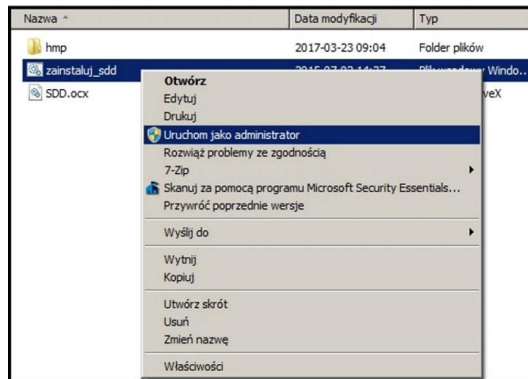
| Nazwa | Data modyfikacji | Typ |
|---|---|---|
| hmp | 2017-03-23 09:04 | Folder plików |
| zainstaluj_sdd | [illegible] | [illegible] Windo... |
| SDD.ocx | | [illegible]veX |

Otwórz
Edytuj
Drukuj
Uruchom jako administrator
Rozwiąż problemy ze zgodnością
7-Zip
Skanuj za pomocą programu Microsoft Security Essentials...
Przywróć poprzednie wersje
Wyślij do
Wytnij
Kopiuj
Utwórz skrót
Usuń
Zmień nazwę
Właściwości